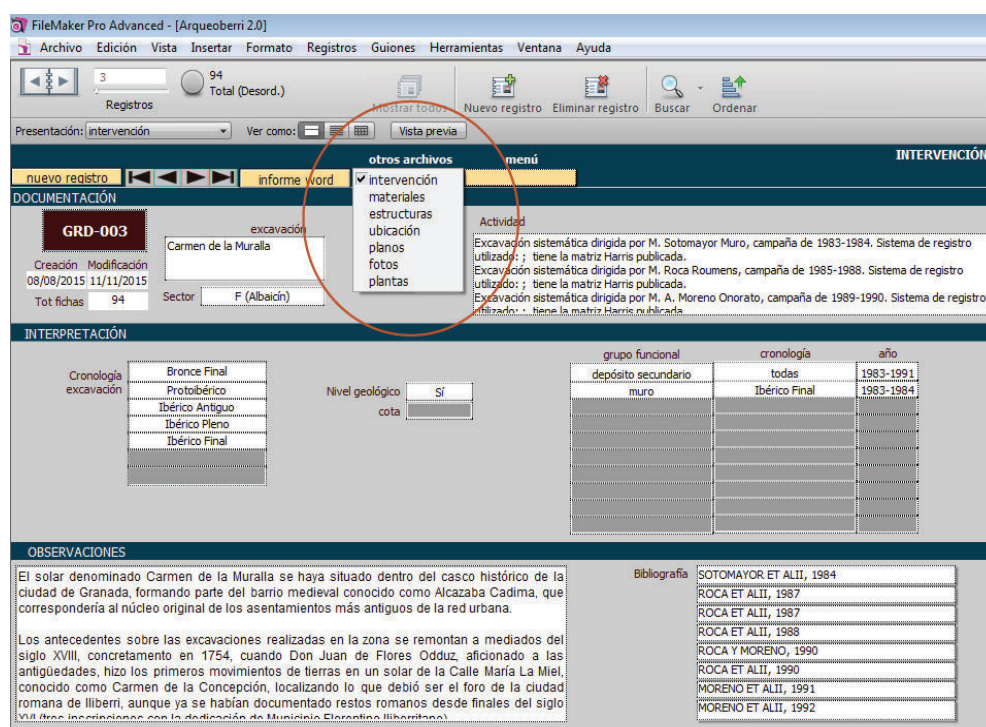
FileMaker Pro Advanced - [Arqueoberri 2.0]

Archivo Edición Vista Insertar Formato Registros Guiones Herramientas Ventana Ayuda

3
94
Total (Desord.)
Registros

Mostrar todos Nuevo registro Eliminar registro Buscar Ordenar

Presentación: intervención Ver como: Vista previa

otros archivos menú INTERVENCIÓN

nuevo registro informe word

intervención
materiales
estructuras
ubicación
planos
fotos
plantas

DOCUMENTACIÓN

GRD-003

excavación
Carmen de la Muralla

Creación Modificación
08/08/2015 11/11/2015
Tot fichas 94

Sector F (Albaicín)

Actividad
Excavación sistemática dirigida por M. Sotomayor Muro, campaña de 1983-1984. Sistema de registro utilizado: ; tiene la matriz Harris publicada.
Excavación sistemática dirigida por M. Roca Roumens, campaña de 1985-1988. Sistema de registro utilizado: ; tiene la matriz Harris publicada.
Excavación sistemática dirigida por M. A. Moreno Onorato, campaña de 1989-1990. Sistema de registro utilizado: ; tiene la matriz Harris publicada.

INTERPRETACIÓN

Cronología excavación
Bronce Final
Protoibérico
Ibérico Antiguo
Ibérico Pleno
Ibérico Final

Nivel geológico Sí
cota

| grupo funcional | cronología | año |
|---|---|---|
| depósito secundario | todas | 1983-1991 |
| muro | Ibérico Final | 1983-1984 |

OBSERVACIONES

El solar denominado Carmen de la Muralla se haya situado dentro del casco histórico de la ciudad de Granada, formando parte del barrio medieval conocido como Alcazaba Cadima, que correspondería al núcleo original de los asentamientos más antiguos de la red urbana.

Los antecedentes sobre las excavaciones realizadas en la zona se remontan a mediados del siglo XVIII, concretamente en 1754, cuando Don Juan de Flores Odduz, aficionado a las antigüedades, hizo los primeros movimientos de tierras en un solar de la Calle María La Miel, conocido como Carmen de la Concepción, localizando lo que debió ser el foro de la ciudad romana de Iliberri, aunque ya se habían documentado restos romanos desde finales del siglo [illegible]

Bibliografía
SOTOMAYOR ET ALII, 1984
ROCA ET ALII, 1987
ROCA ET ALII, 1987
ROCA ET ALII, 1988
ROCA Y MORENO, 1990
ROCA ET ALII, 1990
MORENO ET ALII, 1991
MORENO ET ALII, 1992